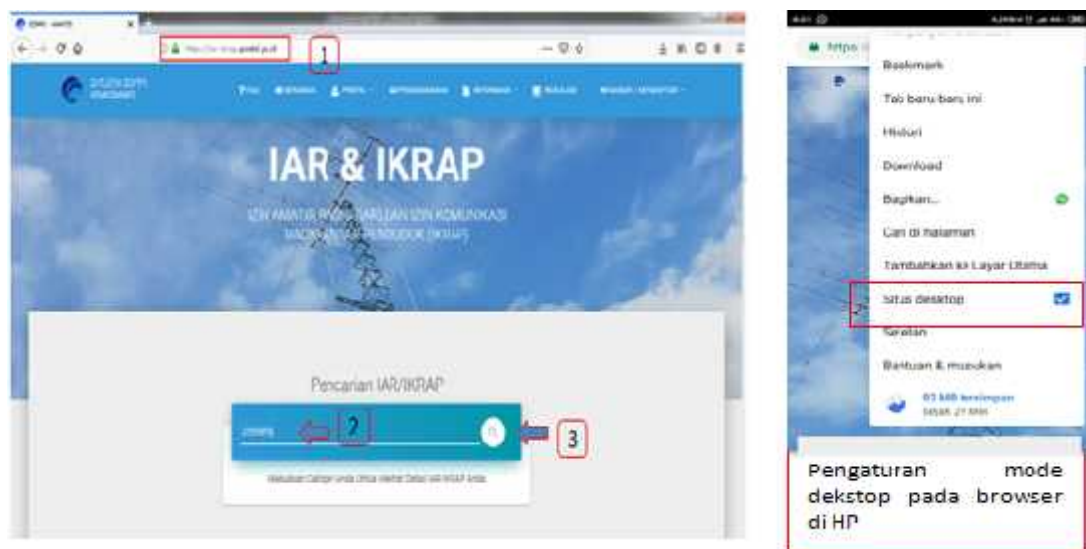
1

IAR & IKRAP

IZIN AMATIR RADIO (IAR) DAN IZIN KOMUNIKASI RADIO ANTAR PENDUDUK (IKRAP)

Pencarian IAR/IKRAP

2

3

Masukkan Callsign Anda Untuk Melihat Detail IAR/IKRAP Anda

Bookmark

Tab baru baru ini

Histori

Download

Bagikan...

Cari di halaman

Tambahkan ke Layar Utama

2

Situs desktop

Setelan

Bantuan & masukan

Pengaturan mode dekstop pada browser di HP